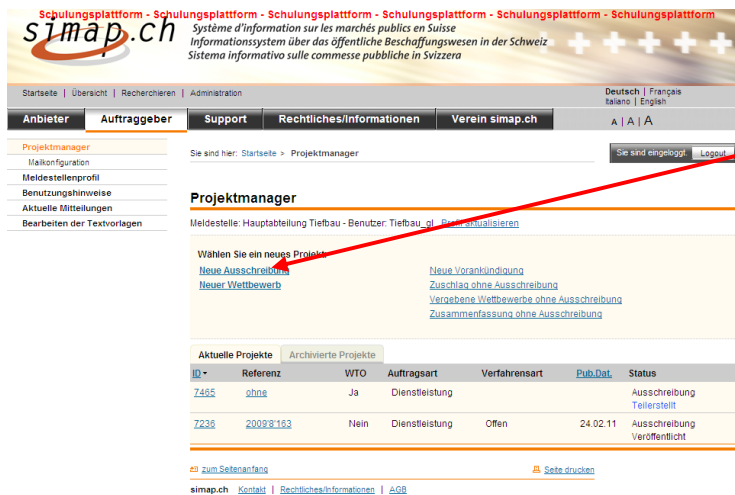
Schulungsplattform - Schulungsplattform - Schulungsplattform - Schulungsplattform - Schulungsplattform - Schulungsplattform

simap.ch
Système d'information sur les marchés publics en Suisse
Informationssystem über das öffentliche Beschaffungswesen in der Schweiz
Sistema informativo sulle commesse pubbliche in Svizzera

Startseite | Übersicht | Recherchieren | Administration

Deutsch | Français
Italiano | English

Anbieter | Auftraggeber | Support | Rechtliches/Informationen | Verein simap.ch

A | A | A

Projektmanager
Mailkonfiguration
Meldestellenprofil
Benutzungshinweise
Aktuelle Mitteilungen
Bearbeiten der Textvorlagen

Sie sind hier: Startseite > Projektmanager

Sie sind eingeloggt. Logout

Projektmanager

Meldestelle: Hauptabteilung Tiefbau - Benutzer: Tiefbau_gl Profil aktualisieren

Wählen Sie ein neues Projekt:

Neue Ausschreibung
Neuer Wettbewerb

Neue Vorankündigung
Zuschlag ohne Ausschreibung
Vergebene Wettbewerbe ohne Ausschreibung
Zusammenfassung ohne Ausschreibung

Aktuelle Projekte | Archivierte Projekte

| ID | Referenz | WTO | Auftragsart | Verfahrensart | Pub.Dat. | Status |
|---|---|---|---|---|---|---|
| 7465 | ohne | Ja | Dienstleistung | | | Ausschreibung Teilerstellt |
| 7236 | 2009'8'163 | Nein | Dienstleistung | Offen | 24.02.11 | Ausschreibung Veröffentlicht |

zum Seitenanfang

Seite drucken

simap.ch | Kontakt | Rechtliches/Informationen | AGB